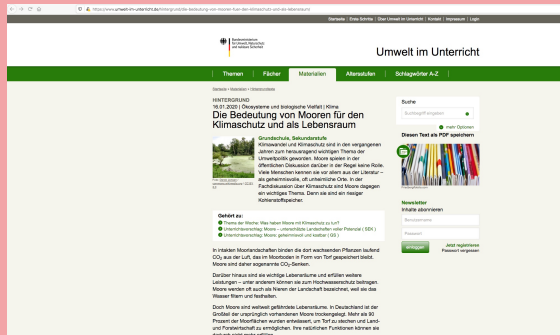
https://www.umwelt-im-unterricht.de/hintergrund/die-bedeutung-von-mooren-fuer-den-klimaschutz-und-als-lebensraum

Startseite | Erste Schritte | Über Umwelt im Unterricht | Kontakt | Impressum | Login

Bundesministerium für Umwelt, Naturschutz und nukleare Sicherheit

Umwelt im Unterricht

Themen | Fächer | Materialien | Altersstufen | Schlagwörter A-Z

Startseite > Materialien > Hintergründe

HINTERGRUND
16.01.2020 | Ökosysteme und biologische Vielfalt | Klima
Die Bedeutung von Mooren für den Klimaschutz und als Lebensraum

Grundschule, Sekundarstufe
Klimawandel und Klimaschutz sind in den vergangenen Jahren zum herausragend wichtigen Thema der Umweltpolitik geworden. Moore spielen in der öffentlichen Diskussion darüber in der Regel keine Rolle. Viele Menschen kennen sie vor allem aus der Literatur – als geheimnisvolle, oft unheimliche Orte. In der Fachdiskussion über Klimaschutz sind Moore dagegen ein wichtiges Thema. Denn sie sind ein riesiger Kohlenstoffspeicher.

Gehört zu:
Thema der Woche: Was haben Moore mit Klimaschutz zu tun?
Unterrichtsvorschlag: Moore – unterschätzte Landschaften voller Potenzial ( SEK )
Unterrichtsvorschlag: Moore: geheimnisvoll und kostbar ( GS )

In intakten Moorlandschaften binden die dort wachsenden Pflanzen laufend $CO_2$ aus der Luft, das im Moorboden in Form von Torf gespeichert bleibt. Moore sind daher sogenannte $CO_2$-Senken.

Darüber hinaus sind sie wichtige Lebensräume und erfüllen weitere Leistungen – unter anderem können sie zum Hochwasserschutz beitragen. Moore werden oft auch als Nieren der Landschaft bezeichnet, weil sie das Wasser filtern und festhalten.

Doch Moore sind weltweit gefährdete Lebensräume. In Deutschland ist der Großteil der ursprünglich vorhandenen Moore trockengelegt. Mehr als 90 Prozent der Moorflächen wurden entwässert, um Torf zu stechen und Land- und Forstwirtschaft zu ermöglichen. Ihre natürlichen Funktionen können sie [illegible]

Suche
Suchbegriff eingeben
mehr Optionen
Diesen Text als PDF speichern

Newsletter
Inhalte abonnieren
Benutzername
Passwort
einloggen
Jetzt registrieren
Passwort vergessen